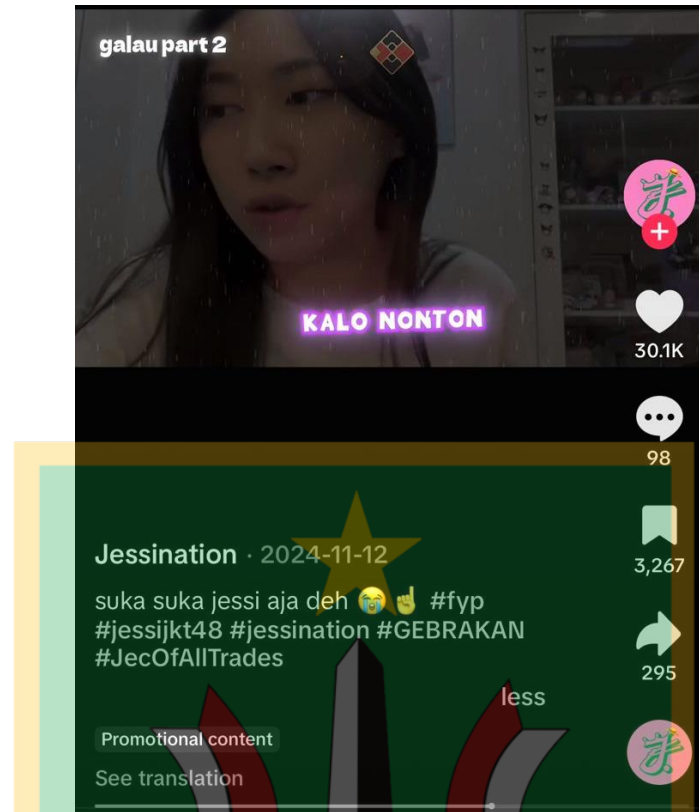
galau part 2

KALO NONTON

30.1K

98

3,267

295

Jessination · 2024-11-12

suka suka jessi aja deh 😭☝️ #fyp #jessijkt48 #jessination #GEBRAKAN #JecOfAllTrades

less

Promotional content

See translation